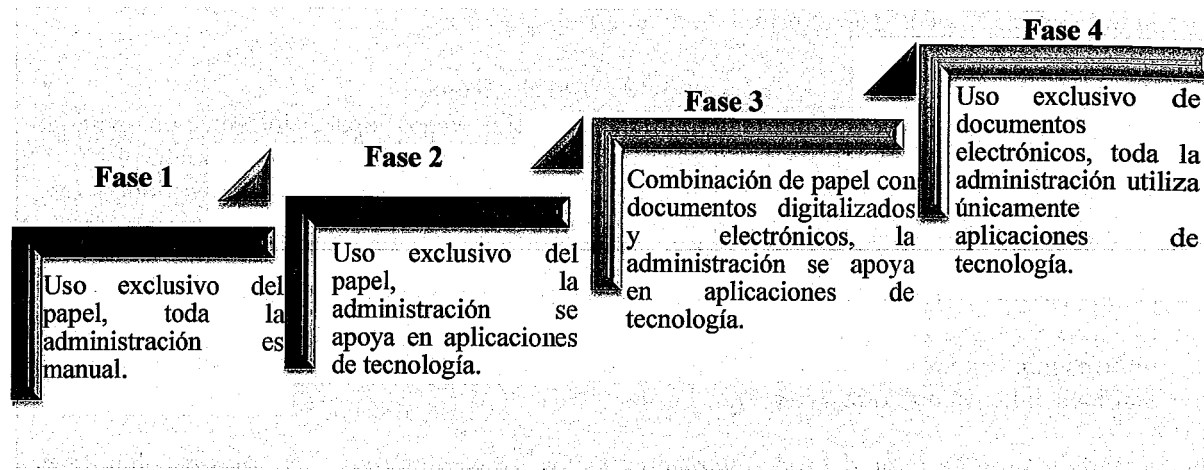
Fase 1

Uso exclusivo del papel, toda la administración es manual.

Fase 2

Uso exclusivo del papel, la administración se apoya en aplicaciones de tecnología.

Fase 3

Combinación de papel con documentos digitalizados y electrónicos, la administración se apoya en aplicaciones de tecnología.

Fase 4

Uso exclusivo de documentos electrónicos, toda la administración utiliza únicamente aplicaciones de tecnología.